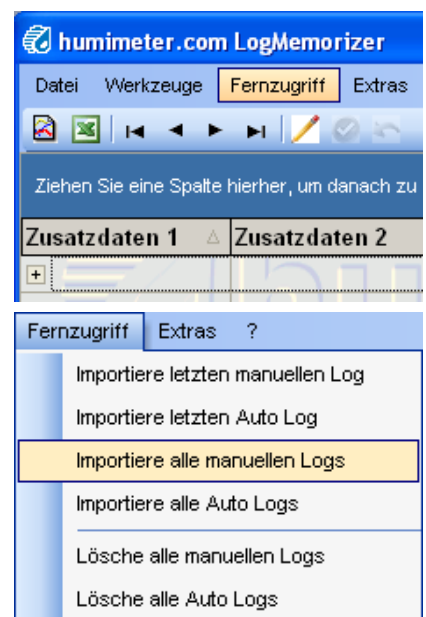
humimeter.com LogMemorizer

Datei Werkzeuge Fernzugriff Extras

Ziehen Sie eine Spalte hierher, um danach zu

| Zusatzdaten 1 | Zusatzdaten 2 |
|---|---|
| + | |

Fernzugriff Extras ?

Importiere letzten manuellen Log
Importiere letzten Auto Log
Importiere alle manuellen Logs
Importiere alle Auto Logs
Lösche alle manuellen Logs
Lösche alle Auto Logs